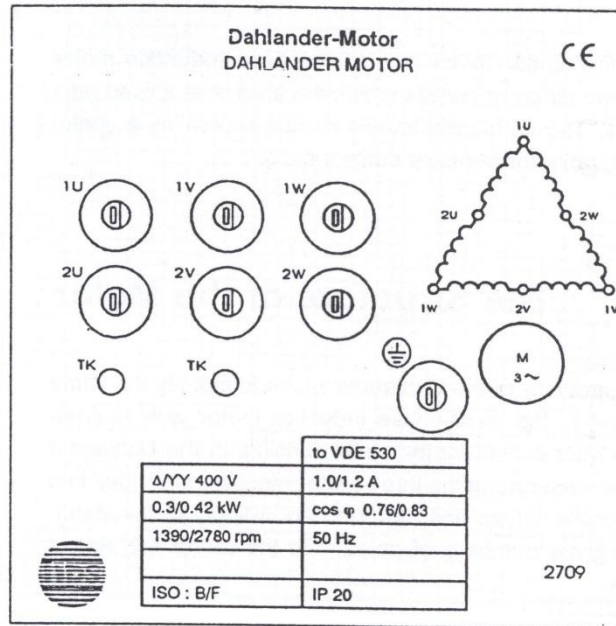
Dahlander-Motor
DAHLANDER MOTOR

CE

1U 1V 1W

2U 2V 2W

TK TK

1U
2U 2W
1W 2V 1V

M
3~

| | to VDE 530 |
|---|---|
| Δ/YY 400 V | 1.0/1.2 A |
| 0.3/0.42 kW | cos φ 0.76/0.83 |
| 1390/2780 rpm | 50 Hz |
| | |
| ISO : B/F | IP 20 |

2709